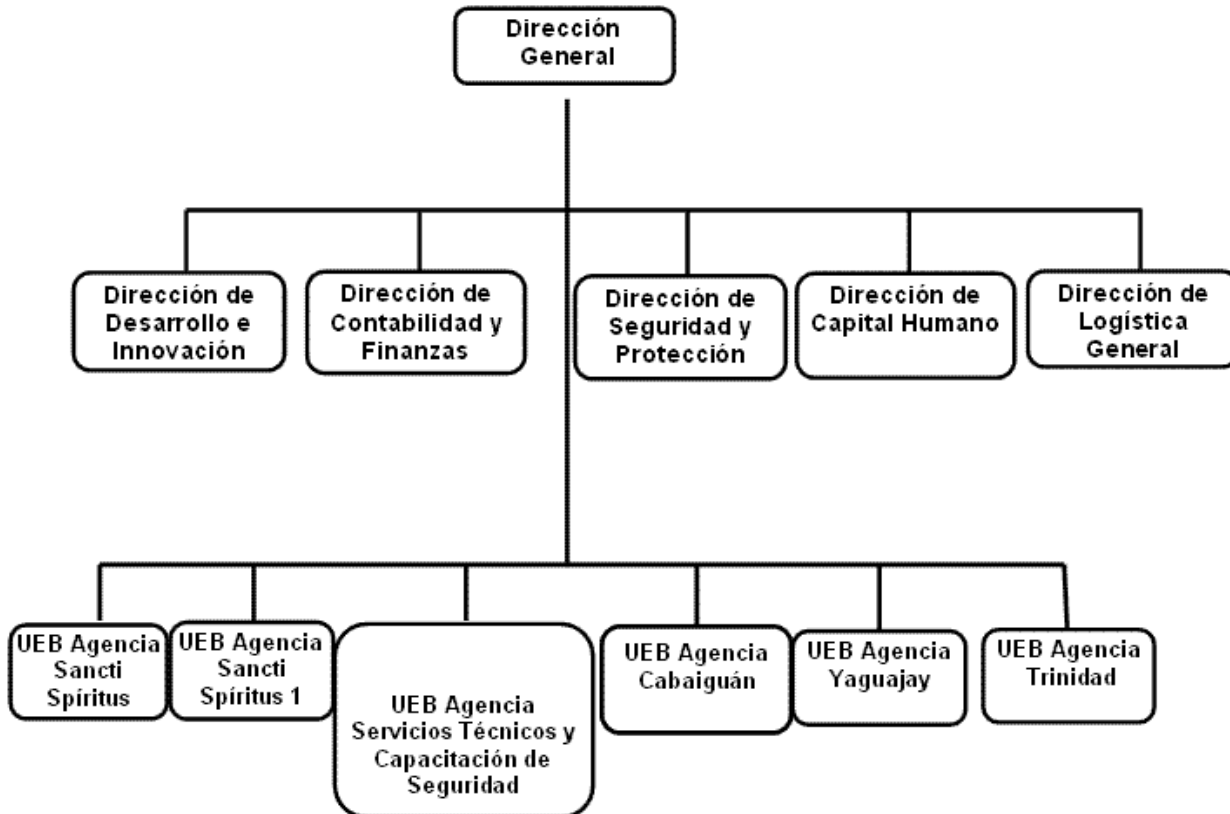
Dirección General

Dirección de Desarrollo e Innovación

Dirección de Contabilidad y Finanzas

Dirección de Seguridad y Protección

Dirección de Capital Humano

Dirección de Logística General

UEB Agencia Sancti Spíritus

UEB Agencia Sancti Spíritus 1

UEB Agencia Servicios Técnicos y Capacitación de Seguridad

UEB Agencia Cabaiguán

UEB Agencia Yaguajay

UEB Agencia Trinidad